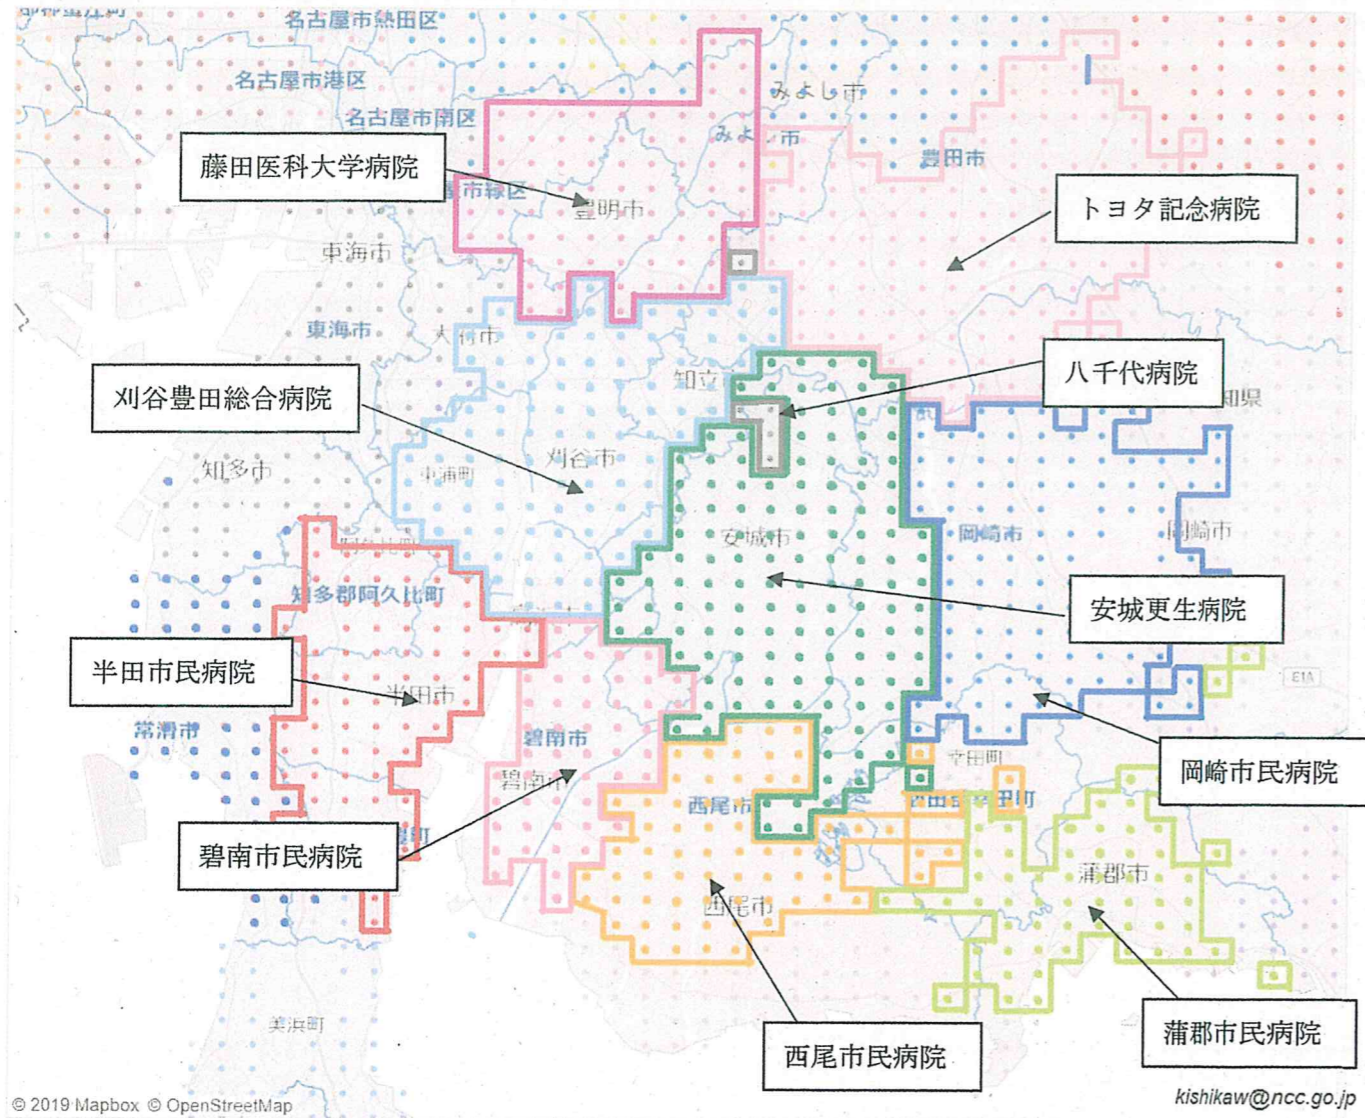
名古屋市熱田区
名古屋市港区
名古屋市南区
藤田医科大学病院
名古屋市緑区
豊明市
みよし市
みよし市
豊田市
トヨタ記念病院
東海市
東海市
大府市
刈谷豊田総合病院
知立市
八千代病院
愛知県
知多市
東浦町
刈谷市
安城市
岡崎市
岡崎市
安城更生病院
阿久比町
知多郡阿久比町
半田市民病院
半田市
常滑市
碧南市
碧南市
岡崎市民病院
幸田町
西尾市
幸田町
碧南市民病院
武豊町
西尾市
蒲郡市
美浜町
蒲郡市民病院
西尾市民病院
E1A
© 2019 Mapbox © OpenStreetMap
kishikaw@ncc.go.jp